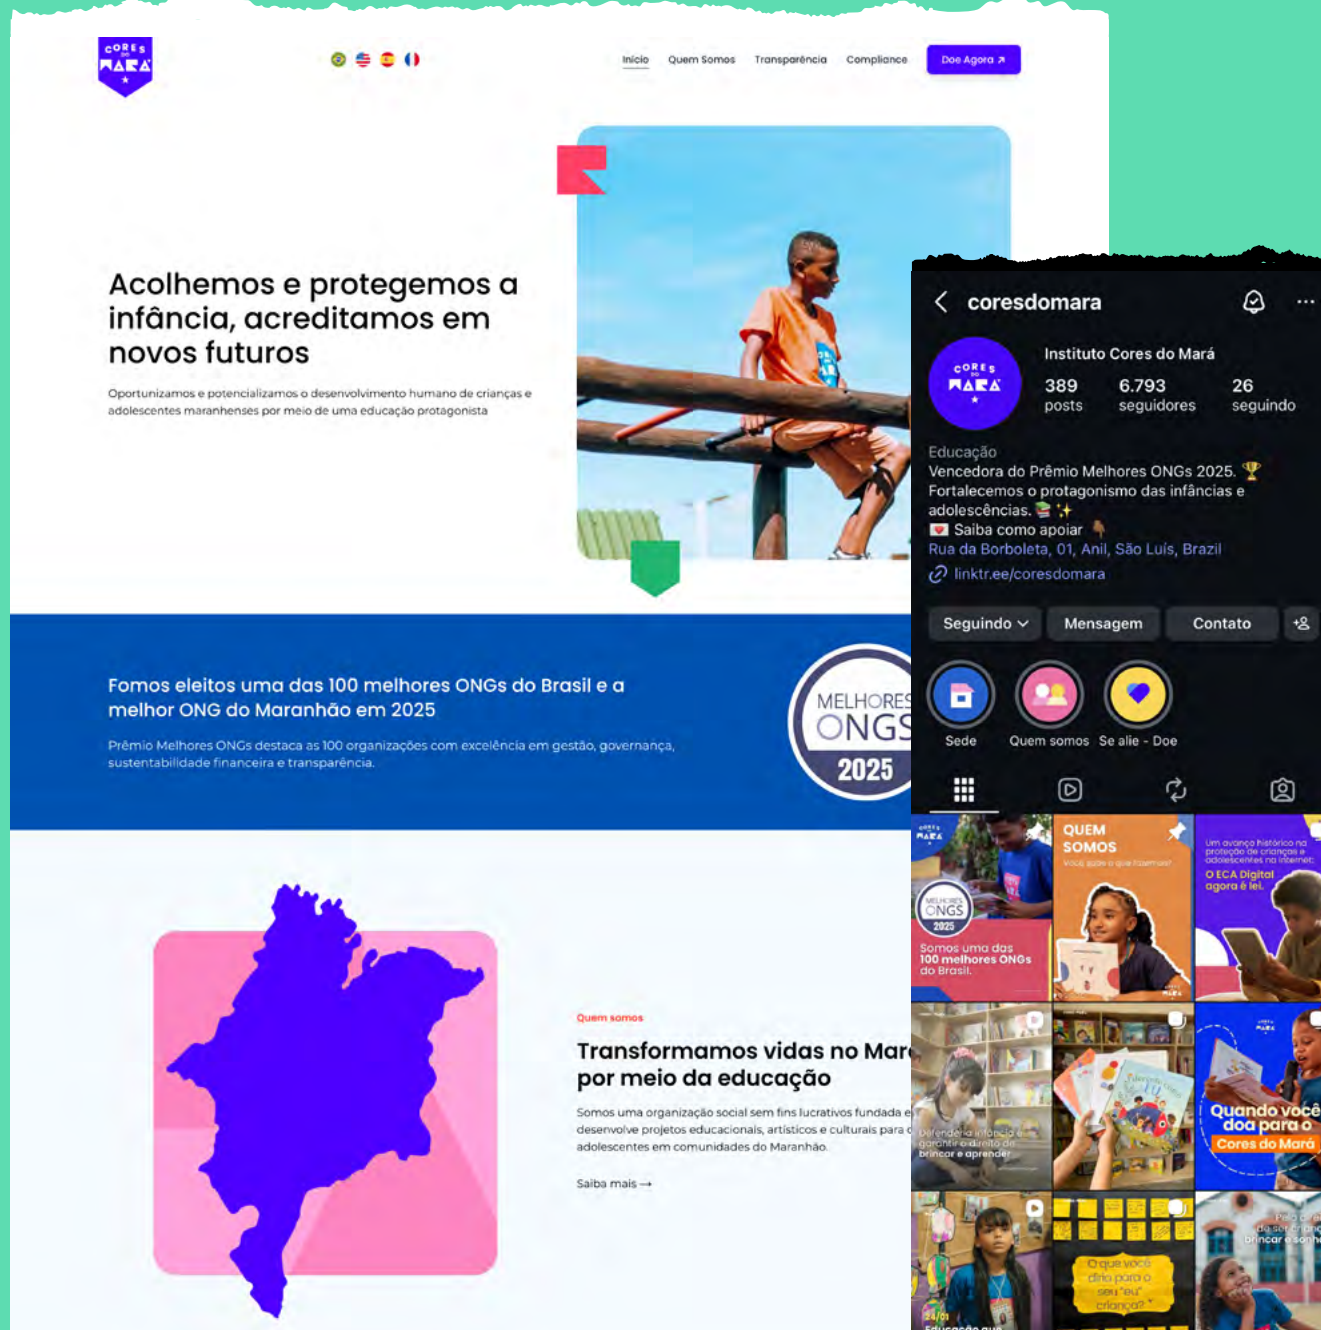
CORES DO MARÁ

Início Quem Somos Transparência Compliance Doe Agora ↗

Acolhemos e protegemos a infância, acreditamos em novos futuros

Oportunizamos e potencializamos o desenvolvimento humano de crianças e adolescentes maranhenses por meio de uma educação protagonista

Fomos eleitos uma das 100 melhores ONGs do Brasil e a melhor ONG do Maranhão em 2025

Prêmio Melhores ONGs destaca as 100 organizações com excelência em gestão, governança, sustentabilidade financeira e transparência.

MELHORES ONGS 2025

Quem somos

Transformamos vidas no Mar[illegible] por meio da educação

Somos uma organização social sem fins lucrativos fundada e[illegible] desenvolve projetos educacionais, artísticos e culturais para c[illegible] adolescentes em comunidades do Maranhão.

Saiba mais →

coresdomara

Instituto Cores do Mará

389 posts 6.793 seguidores 26 seguindo

Educação
Vencedora do Prêmio Melhores ONGs 2025. 🏆
Fortalecemos o protagonismo das infâncias e adolescências. 📚✨
💌 Saiba como apoiar 👇
Rua da Borboleta, 01, Anil, São Luís, Brazil
linktr.ee/coresdomara

Seguindo Mensagem Contato

Sede Quem somos Se alie - Doe

MELHORES ONGS 2025
Somos uma das 100 melhores ONGs do Brasil

QUEM SOMOS
Você sabe o que fazemos?

Um avanço histórico na proteção de crianças e adolescentes na internet: O ECA Digital agora é lei.

Defendendo a infância e garantir o direito de brincar e aprender

Quando você doa para o Cores do Mará

O que você diria para o seu "eu" criança?

Pelo direito de ser criança, brincar e sonhar

24/01 Educação que